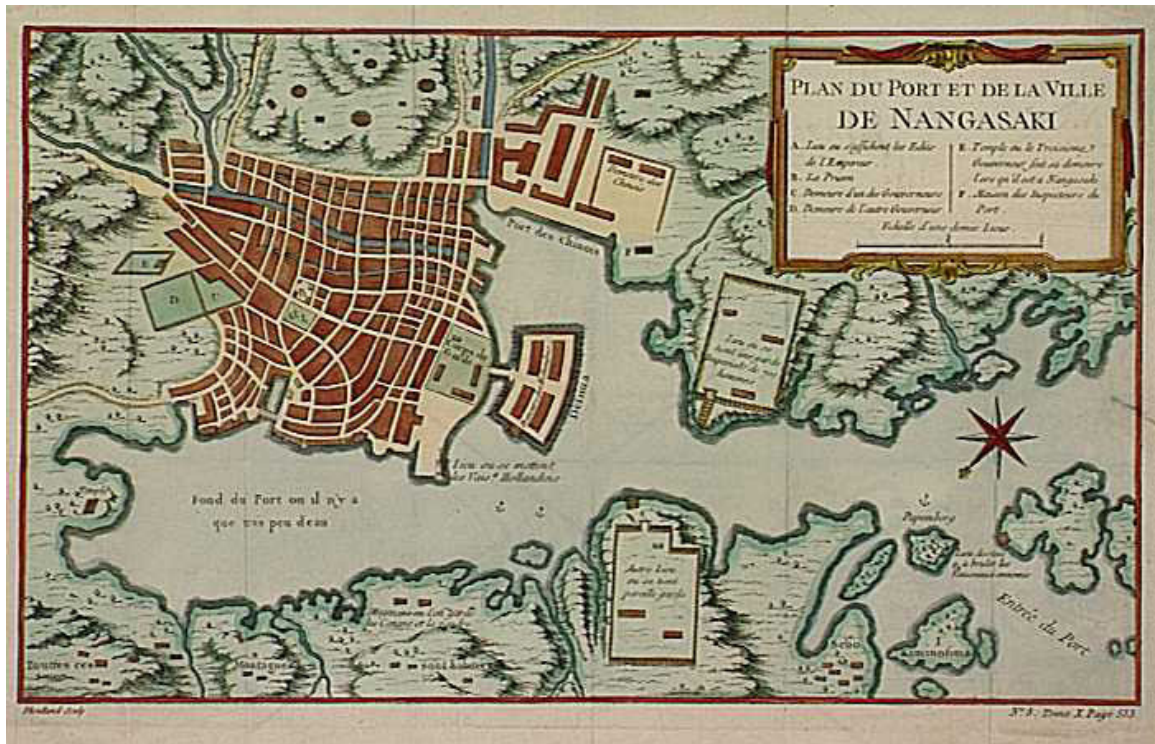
PLAN DU PORT ET DE LA VILLE
DE NANGASAKI

A. Lieu ou s'affichent les Edits de l'Empereur
B. La Prison
C. Demeure d'un des Gouverneurs
D. Demeure de l'autre Gouverneur
E. Temple ou le Troisième Gouverneur fait sa demeure lors qu'il est à Nangasaki
F. Maison des Inspecteurs du Port

Echelle d'une demie Lieue

Factorie des Chinois
Port des Chinois
Lieu ou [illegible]
Lieu ou se mettent les Vaiss. Hollandois
Fond du Port ou il n'y a que tres peu d'eau
Autre Lieu ou on tient pareille garde
Papenberg
Entrée du Port
Kaminoshima
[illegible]
Montagnes
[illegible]

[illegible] Sculp.
N° 8. Tome X Page 533